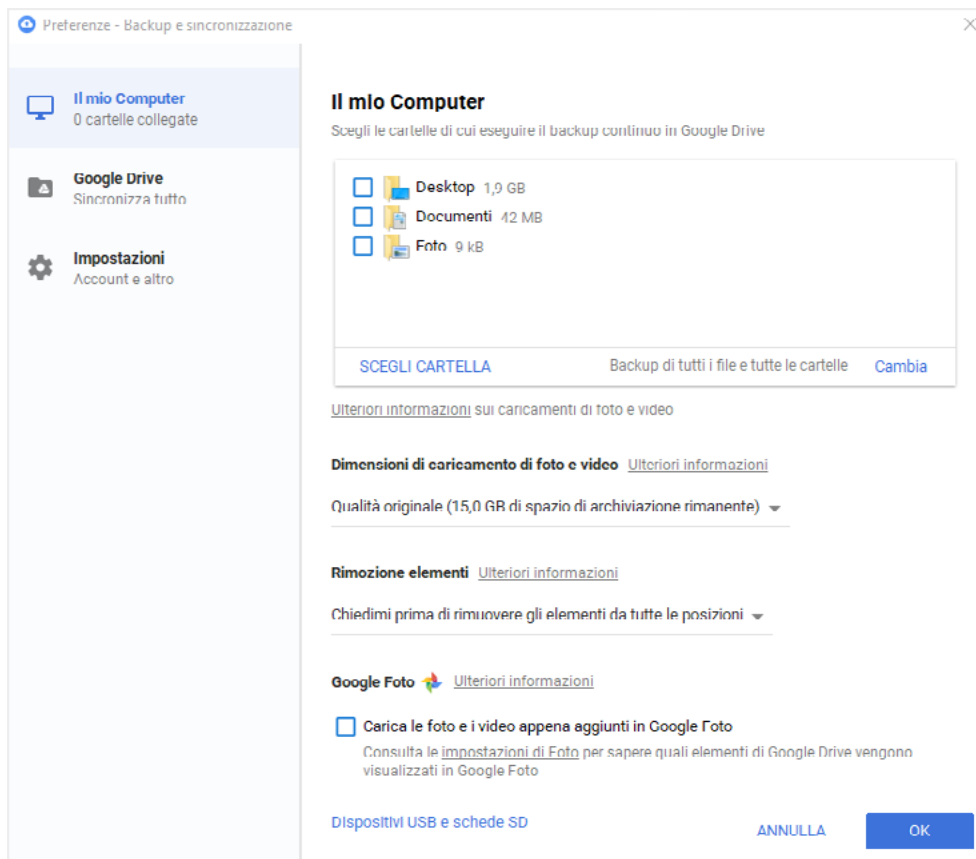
Preferenze - Backup e sincronizzazione

Il mio Computer
0 cartelle collegate

Google Drive
Sincronizza tutto

Impostazioni
Account e altro

Il mio Computer
Scegli le cartelle di cui eseguire il backup continuo in Google Drive

Desktop 1,9 GB
Documenti 42 MB
Foto 9 kB

SCEGLI CARTELLA
Backup di tutti i file e tutte le cartelle
Cambia

Ulteriori informazioni sui caricamenti di foto e video

Dimensioni di caricamento di foto e video Ulteriori informazioni

Qualità originale (15,0 GB di spazio di archiviazione rimanente)

Rimozione elementi Ulteriori informazioni

Chiedimi prima di rimuovere gli elementi da tutte le posizioni

Google Foto Ulteriori informazioni

Carica le foto e i video appena aggiunti in Google Foto
Consulta le impostazioni di Foto per sapere quali elementi di Google Drive vengono visualizzati in Google Foto

Dispositivi USB e schede SD

ANNULLA
OK